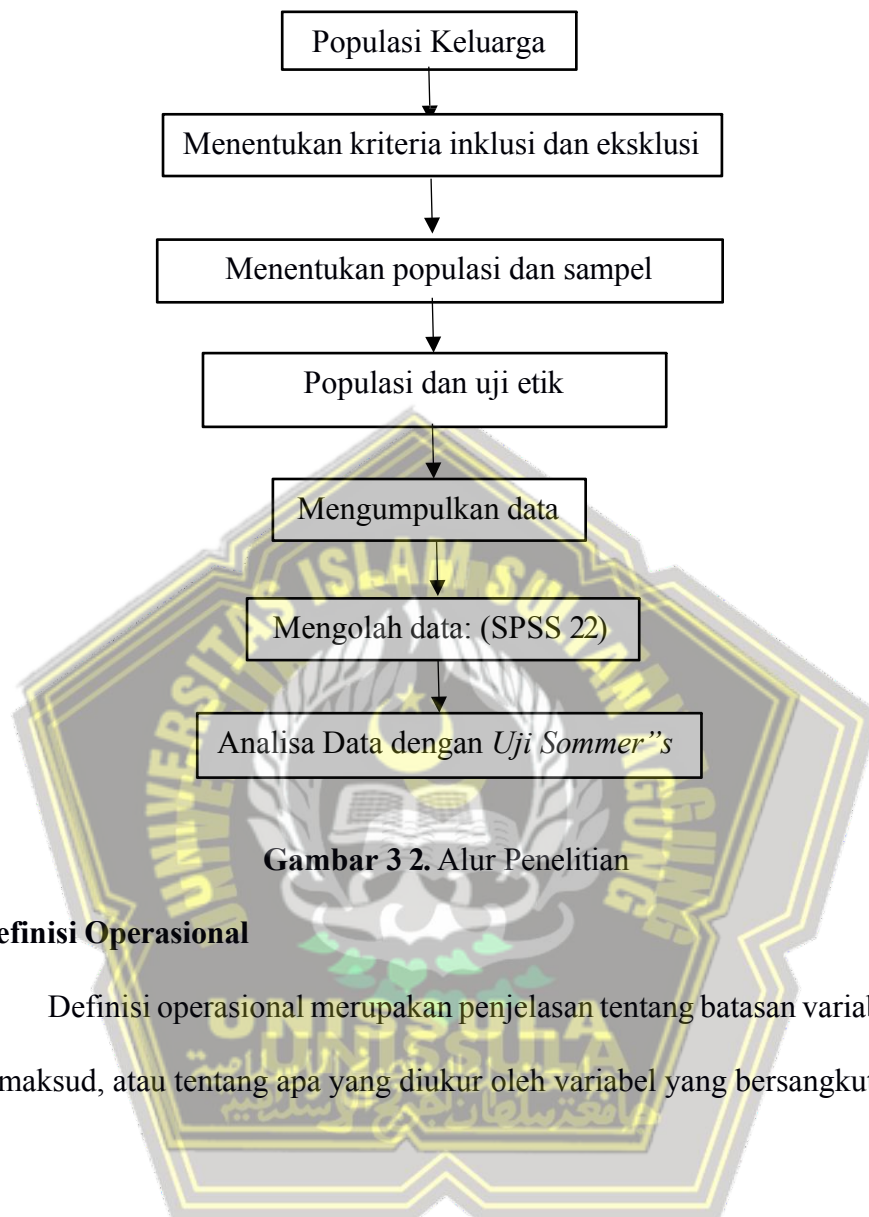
Populasi Keluarga

Menentukan kriteria inklusi dan eksklusi

Menentukan populasi dan sampel

Populasi dan uji etik

Mengumpulkan data

Mengolah data: (SPSS 22)

Analisa Data dengan *Uji Sommer”s*

**Gambar 3 2.** Alur Penelitian

**efinisi Operasional**

Definisi operasional merupakan penjelasan tentang batasan varial maksud, atau tentang apa yang diukur oleh variabel yang bersangkut

UNIVERSITAS ISLAM SULTAN AGUNG
UNISSULA
جامعة سلطان أجونج الإسلامية